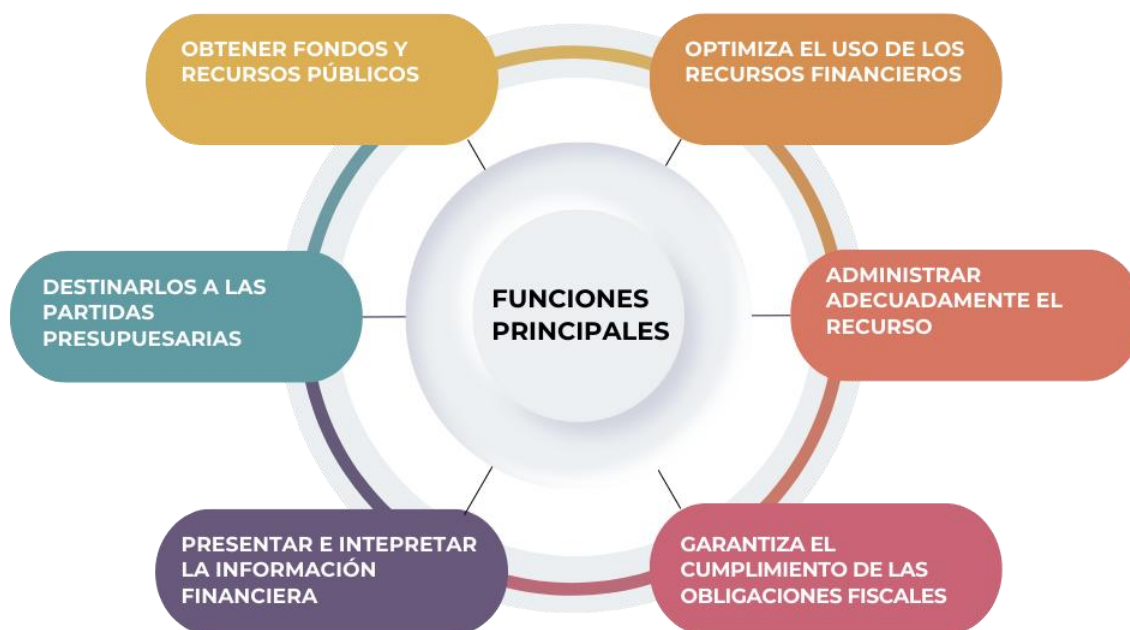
FUNCIONES PRINCIPALES

OBTENER FONDOS Y RECURSOS PÚBLICOS

OPTIMIZA EL USO DE LOS RECURSOS FINANCIEROS

ADMINISTRAR ADECUADAMENTE EL RECURSO

GARANTIZA EL CUMPLIMIENTO DE LAS OBLIGACIONES FISCALES

PRESENTAR E INTEPRETAR LA INFORMACIÓN FINANCIERA

DESTINARLOS A LAS PARTIDAS PRESUPUESARIAS